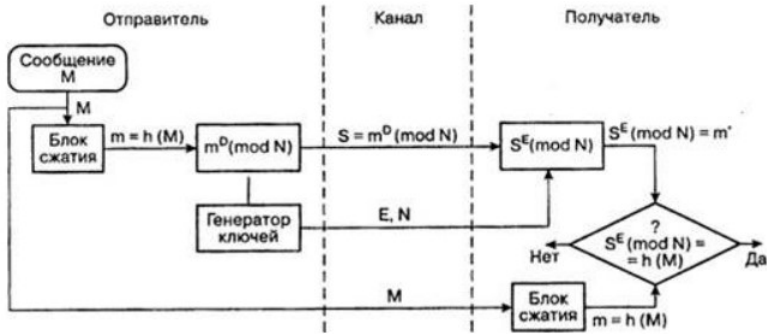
Отправитель

Канал

Получатель

Сообщение M

M

Блок сжатия

m = h (M)

$m^D$(mod N)

S = $m^D$ (mod N)

$S^E$(mod N)

$S^E$ (mod N) = m'

Генератор ключей

E, N

?
$S^E$ (mod N) = = h (M)

Нет

Да

M

Блок сжатия

m = h (M)